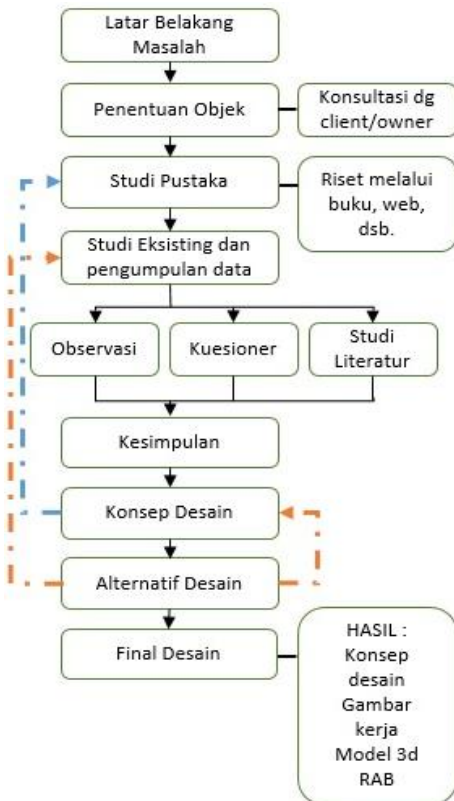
Latar Belakang Masalah

Penentuan Objek

Konsultasi dg client/owner

Studi Pustaka

Riset melalui buku, web, dsb.

Studi Eksisting dan pengumpulan data

Observasi

Kuesioner

Studi Literatur

Kesimpulan

Konsep Desain

Alternatif Desain

Final Desain

HASIL :
Konsep desain
Gambar kerja
Model 3d
RAB